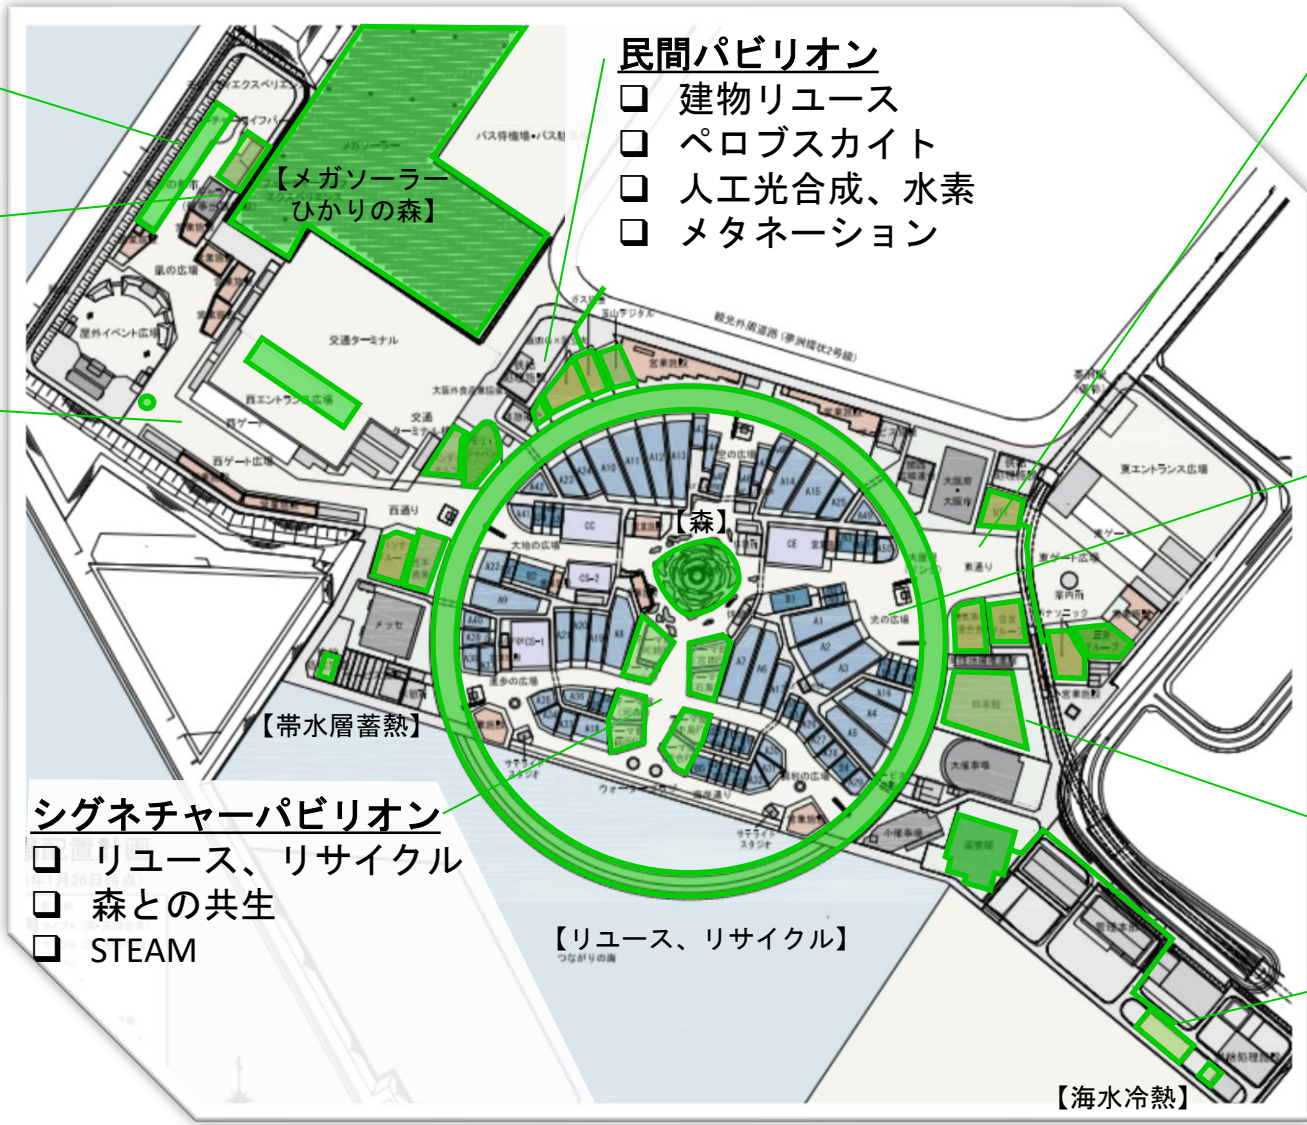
民間パビリオン
❑ 建物リユース
❑ ペロブスカイト
❑ 人工光合成、水素
❑ メタネーション

【メガソーラー ひかりの森】

【森】

【帯水層蓄熱】

シグネチャーパビリオン
❑ リユース、リサイクル
❑ 森との共生
❑ STEAM

【リユース、リサイクル】

【海水冷熱】

交通ターミナル
西ゲート広場
西通り
東エントランス広場
東ゲート広場
東通り
大阪府 大阪館
日本館
大催事場
小催事場
迎賓館
メッセ
大地の広場
光の広場
空の広場
水の広場
風の広場
屋外イベント広場
観光外周道路（夢洲環状2号線）
バス待機場・バス駐
つながりの海
ウォータープラザ
サテライトスタジオ
静けさの森
案内所
A1 A2 A3 A4 A5 A6 A7 A8 A9 A10 A11 A12 A13 A14 A15 A20 A22 A28 A40 A42
CC CE CS-2 EXPO-1